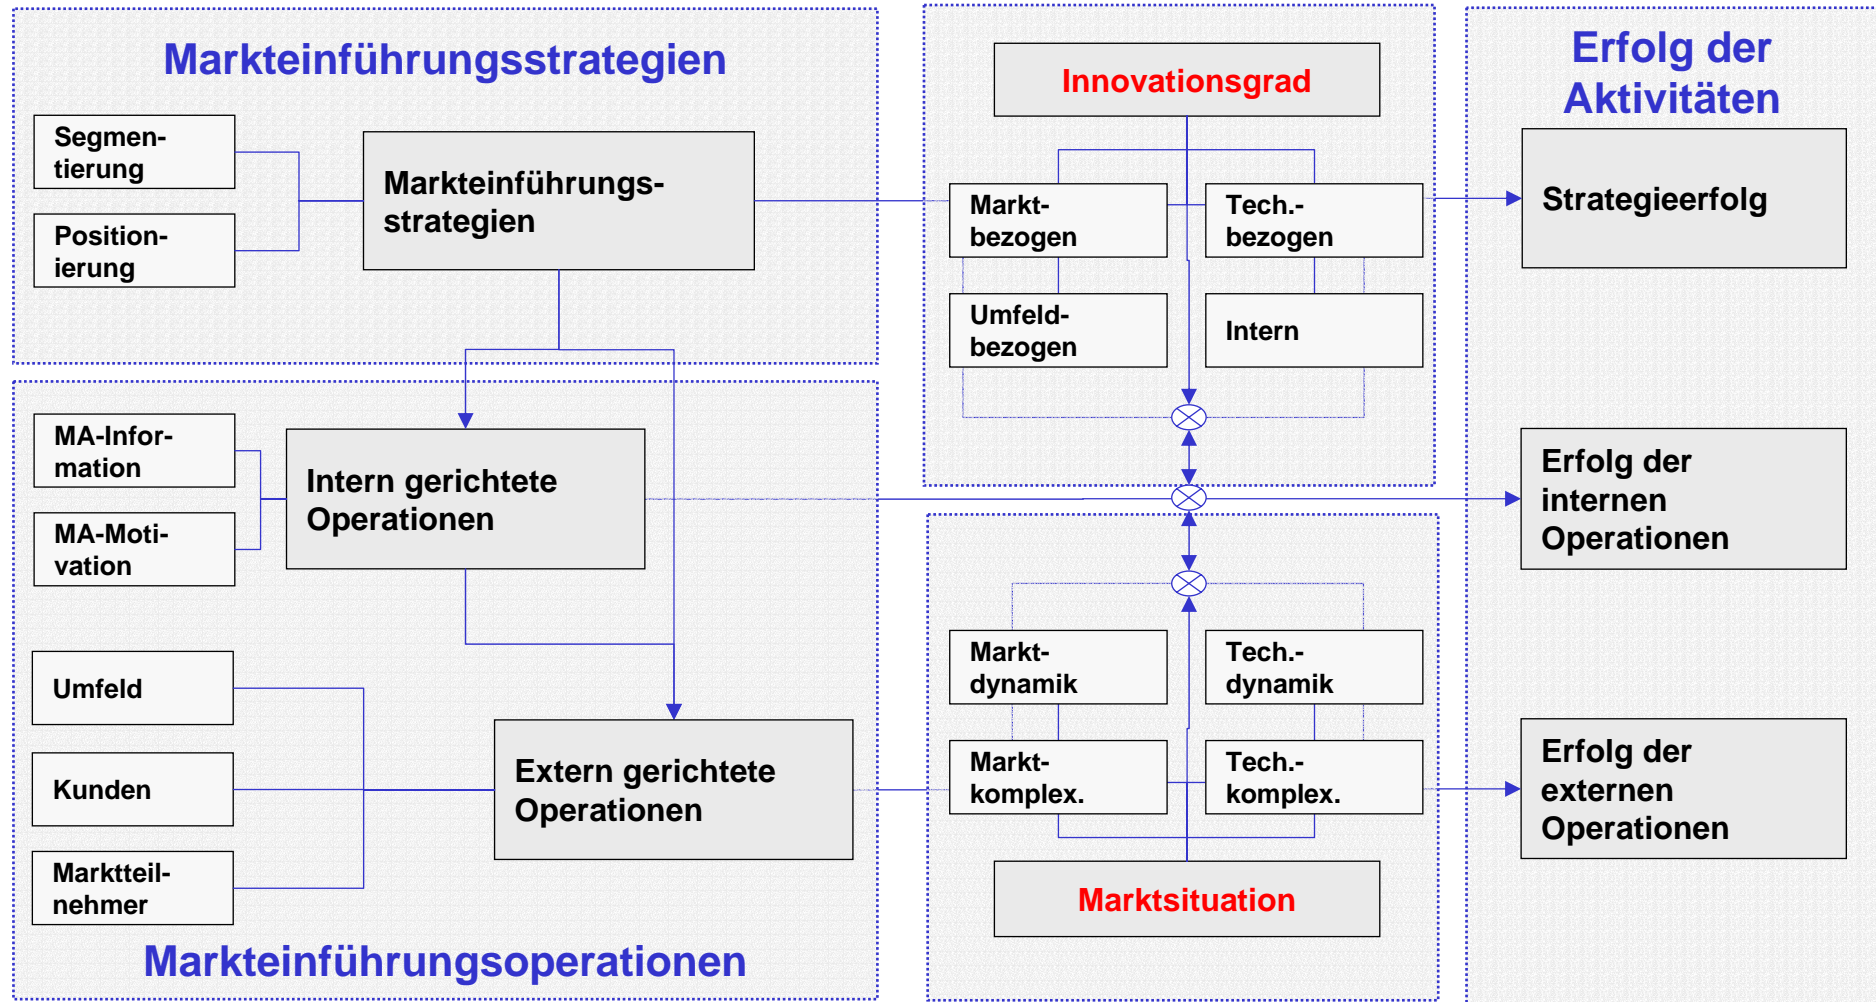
Markteinführungsstrategien

Segmentierung

Positionierung

Markteinführungsstrategien

Innovationsgrad

Markt-bezogen

Tech.-bezogen

Umfeld-bezogen

Intern

Erfolg der Aktivitäten

Strategieerfolg

MA-Information

MA-Motivation

Intern gerichtete Operationen

Erfolg der internen Operationen

Umfeld

Kunden

Marktteilnehmer

Extern gerichtete Operationen

Markt-dynamik

Tech.-dynamik

Markt-komplex.

Tech.-komplex.

Marktsituation

Erfolg der externen Operationen

Markteinführungsoperationen